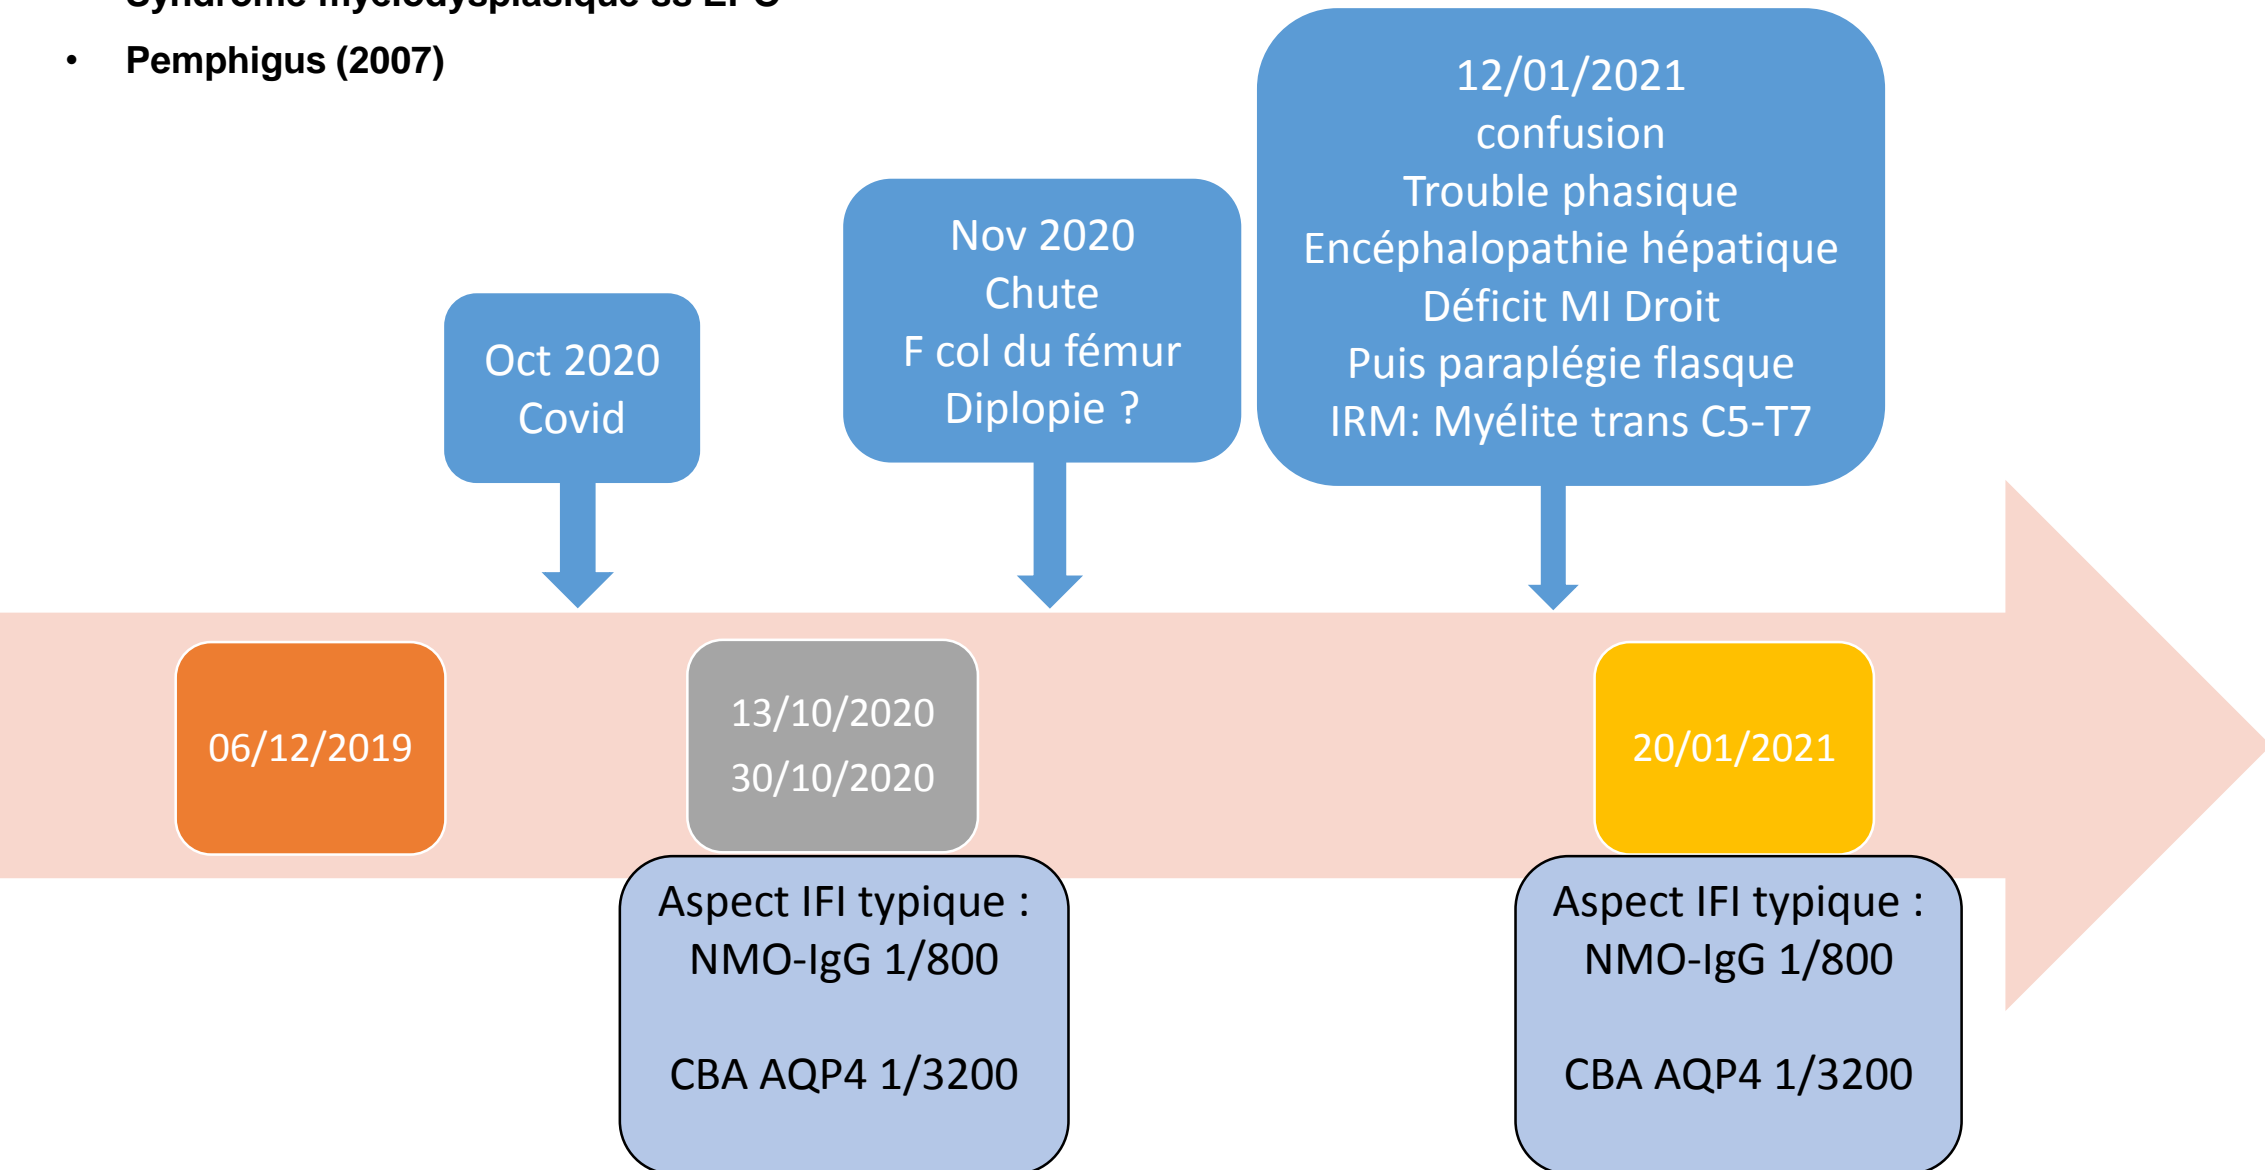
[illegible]

• Pemphigus (2007)

Oct 2020
Covid

Nov 2020
Chute
F col du fémur
Diplopie ?

12/01/2021
confusion
Trouble phasique
Encéphalopathie hépatique
Déficit MI Droit
Puis paraplégie flasque
IRM: Myélite trans C5-T7

06/12/2019

13/10/2020
30/10/2020

20/01/2021

Aspect IFI typique : NMO-IgG 1/800

CBA AQP4 1/3200

Aspect IFI typique : NMO-IgG 1/800

CBA AQP4 1/3200